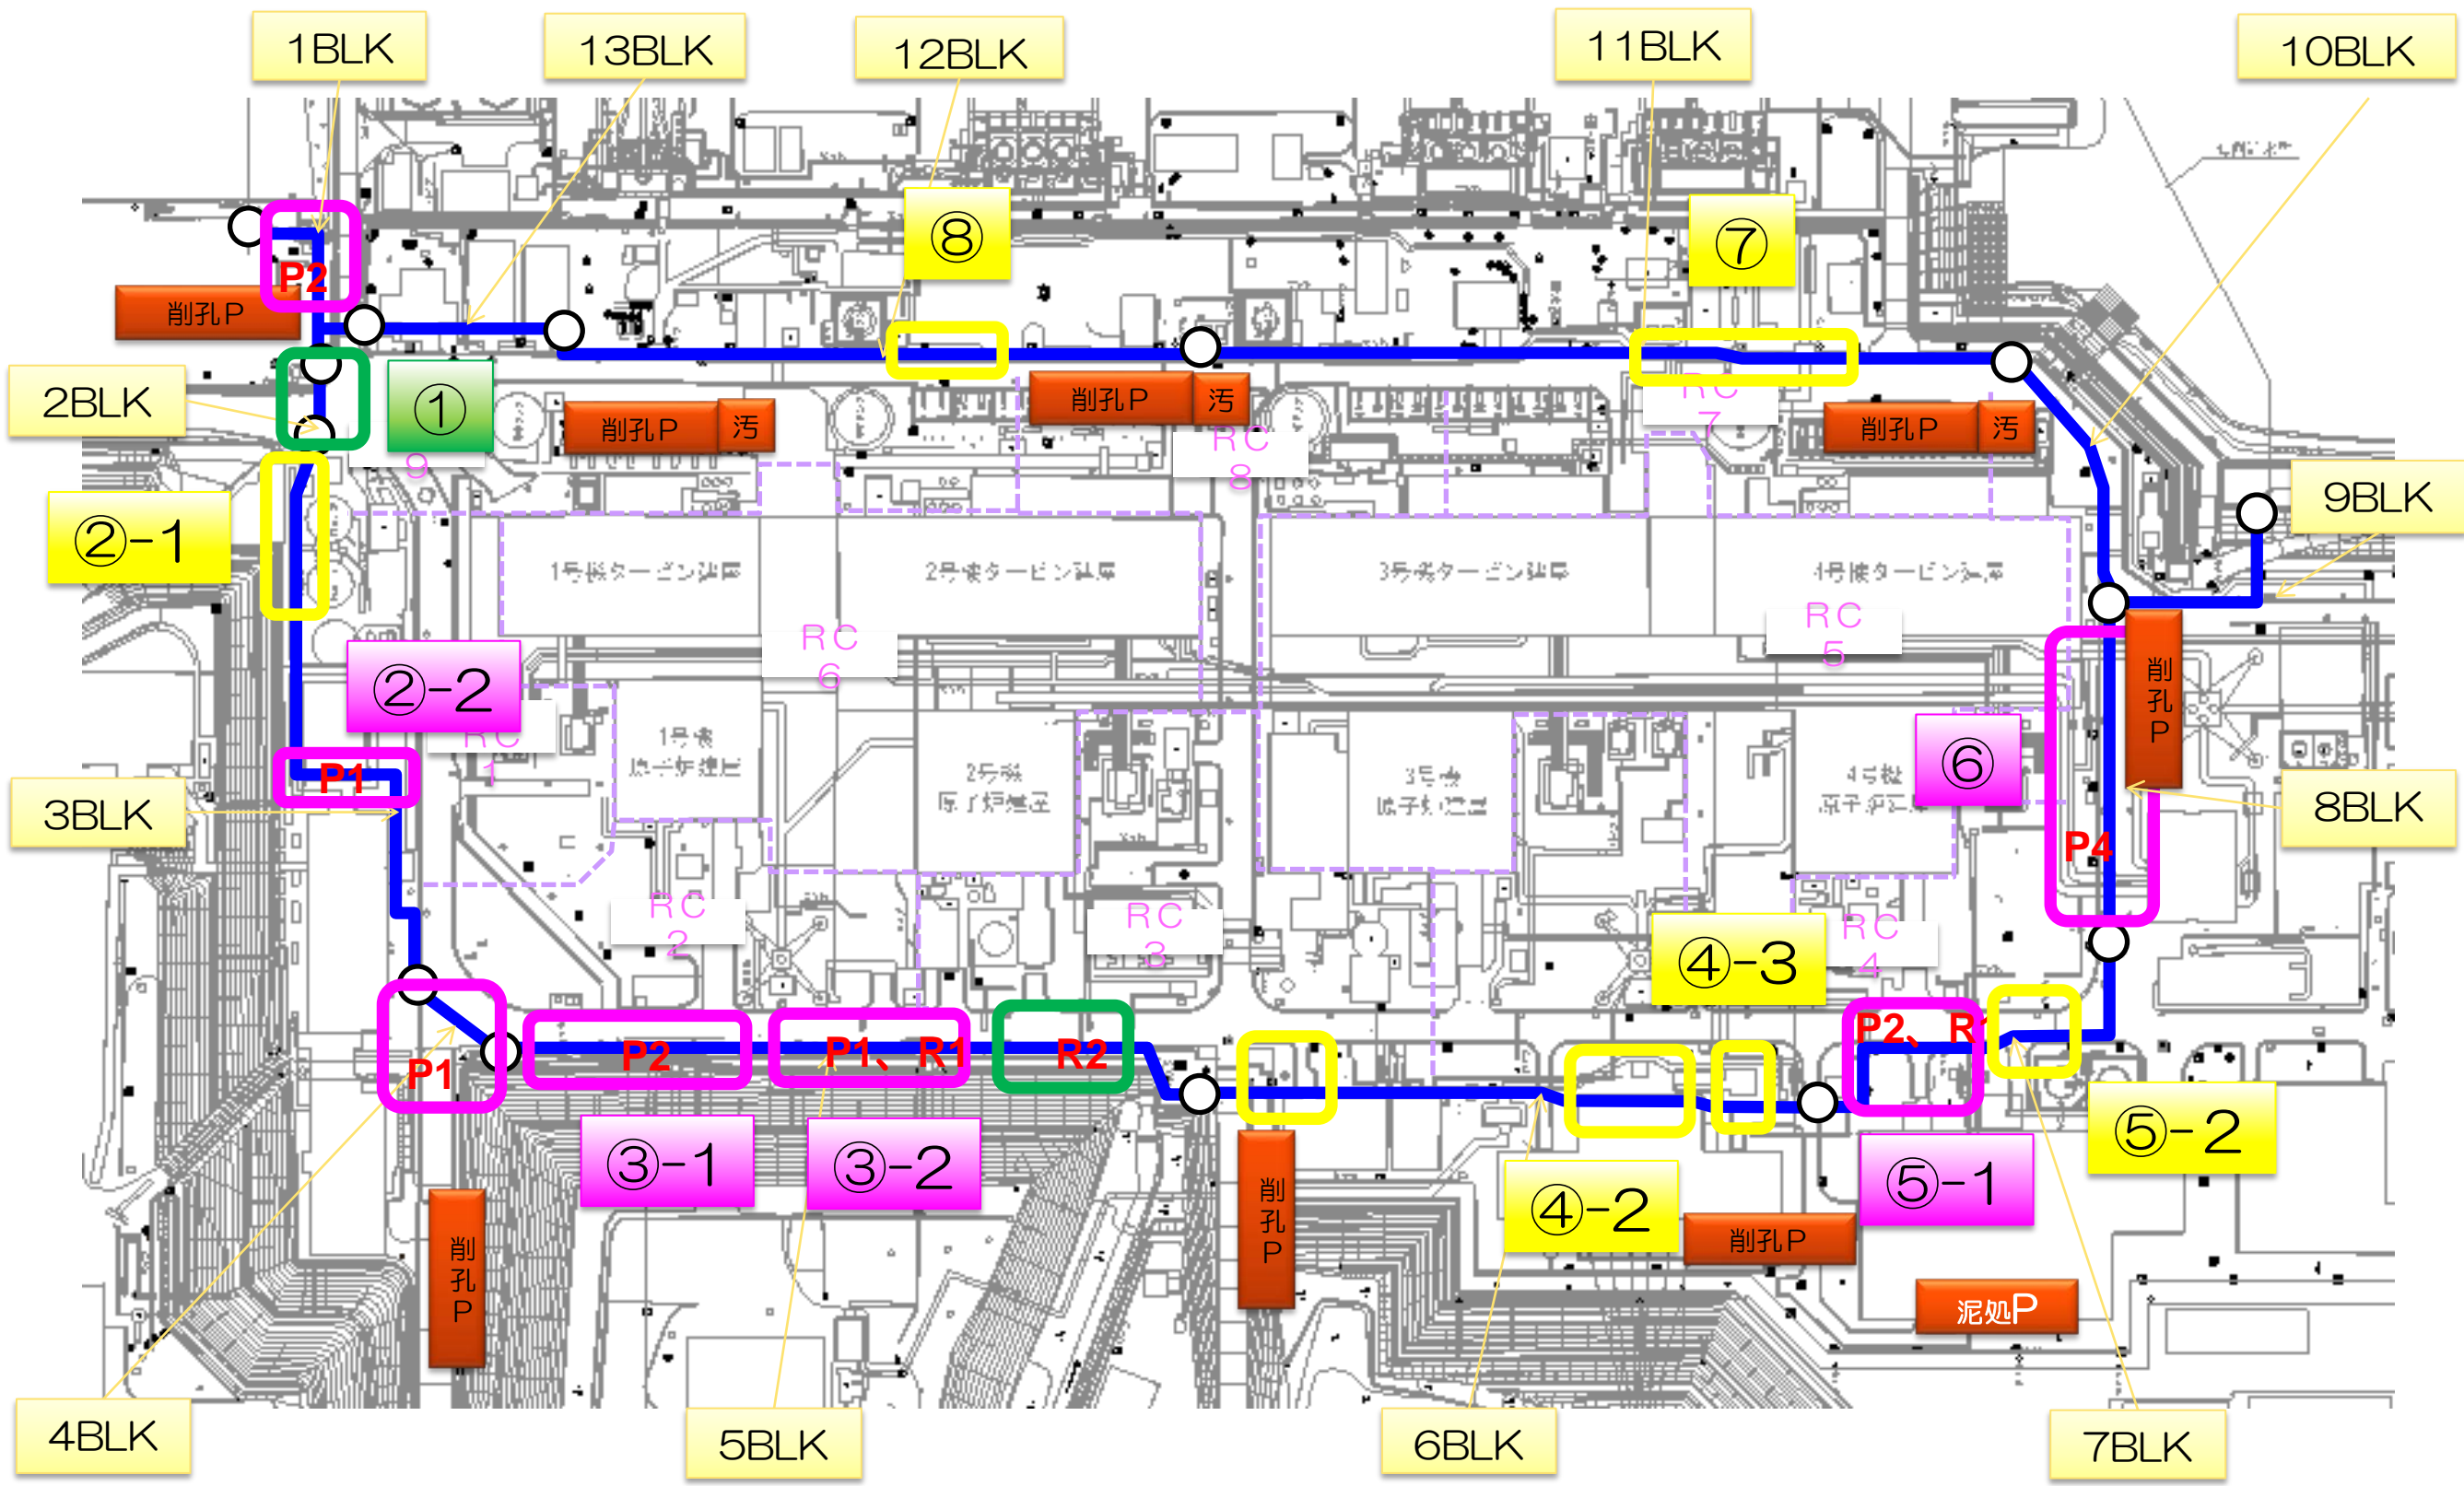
1BLK
13BLK
12BLK
11BLK
10BLK

⑧
⑦
P2
削孔P
①
削孔P 汚
削孔P 汚
削孔P 汚
2BLK
RC 9
RC 8
RC 7
9BLK
②-1
1号機タービン建屋
2号機タービン建屋
3号機タービン建屋
4号機タービン建屋
RC 6
RC 5
②-2
RC 1
削孔P
1号機 原子炉建屋
2号機 原子炉建屋
3号機 原子炉建屋
4号機 原子炉建屋
⑥
P1
3BLK
8BLK
P4
RC 2
RC 3
RC 4
④-3
P1
P2
P1、R1
R2
P2、R1
⑤-2
③-1
③-2
削孔P
④-2
削孔P
⑤-1
削孔P
泥処P
4BLK
5BLK
6BLK
7BLK